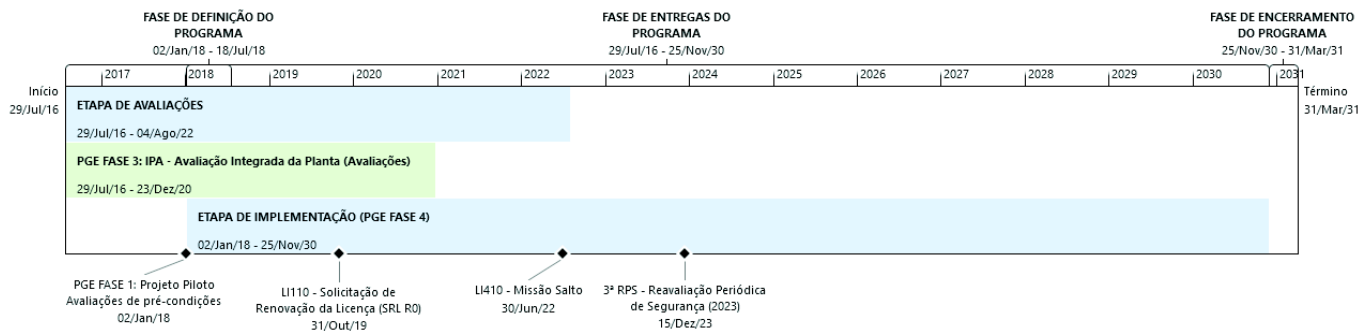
FASE DE DEFINIÇÃO DO PROGRAMA
02/Jan/18 - 18/Jul/18

FASE DE ENTREGAS DO PROGRAMA
29/Jul/16 - 25/Nov/30

FASE DE ENCERRAMENTO DO PROGRAMA
25/Nov/30 - 31/Mar/31

2017 2018 2019 2020 2021 2022 2023 2024 2025 2026 2027 2028 2029 2030 2031

Início
29/Jul/16

Término
31/Mar/31

ETAPA DE AVALIAÇÕES
29/Jul/16 - 04/Ago/22

PGE FASE 3: IPA - Avaliação Integrada da Planta (Avaliações)
29/Jul/16 - 23/Dez/20

ETAPA DE IMPLEMENTAÇÃO (PGE FASE 4)
02/Jan/18 - 25/Nov/30

PGE FASE 1: Projeto Piloto Avaliações de pré-condições
02/Jan/18

LI110 - Solicitação de Renovação da Licença (SRL R0)
31/Out/19

LI410 - Missão Salto
30/Jun/22

3ª RPS - Reavaliação Periódica de Segurança (2023)
15/Dez/23